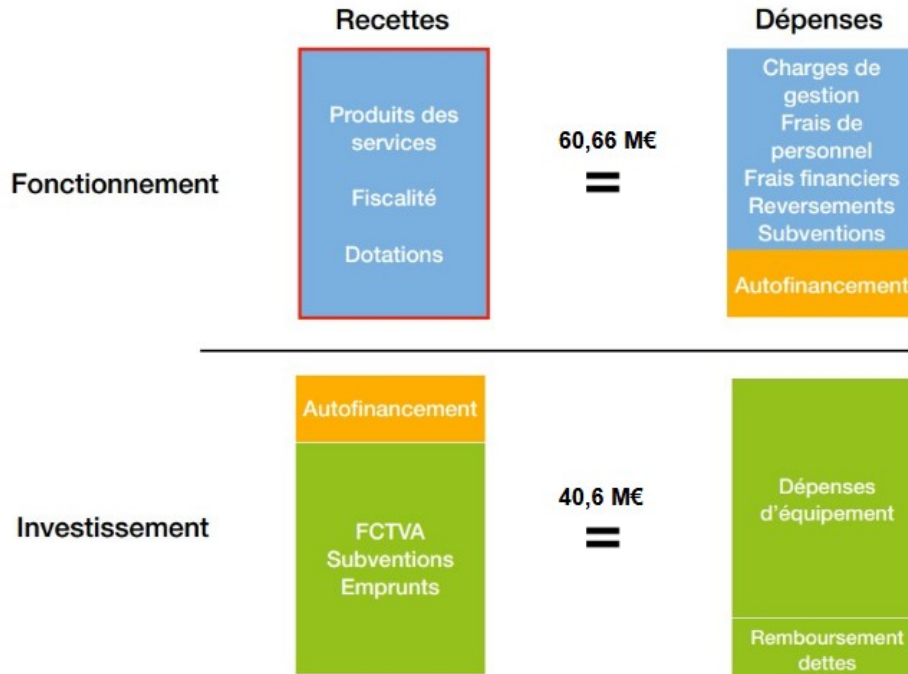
Recettes

Dépenses

Fonctionnement

Produits des services

Fiscalité

Dotations

60,66 M€

=

Charges de gestion
Frais de personnel
Frais financiers
Reversements
Subventions

Autofinancement

Investissement

Autofinancement

FCTVA
Subventions
Emprunts

40,6 M€

=

Dépenses d'équipement

Remboursement dettes